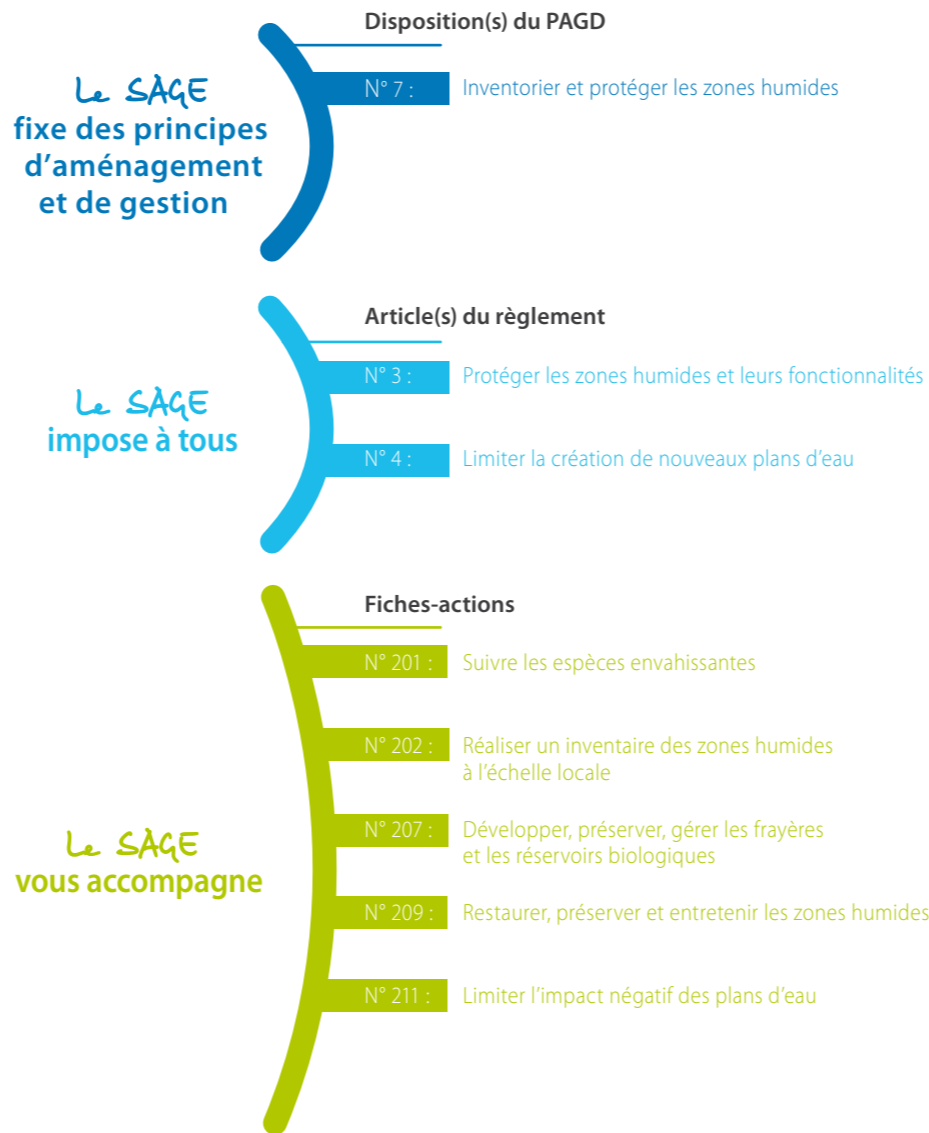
Le SAGE
fixe des principes d’aménagement et de gestion

Disposition(s) du PAGD

N° 7 : Inventorier et protéger les zones humides

Le SAGE
impose à tous

Article(s) du règlement

N° 3 : Protéger les zones humides et leurs fonctionnalités

N° 4 : Limiter la création de nouveaux plans d’eau

Le SAGE
vous accompagne

Fiches-actions

N° 201 : Suivre les espèces envahissantes

N° 202 : Réaliser un inventaire des zones humides à l’échelle locale

N° 207 : Développer, préserver, gérer les frayères et les réservoirs biologiques

N° 209 : Restaurer, préserver et entretenir les zones humides

N° 211 : Limiter l’impact négatif des plans d’eau